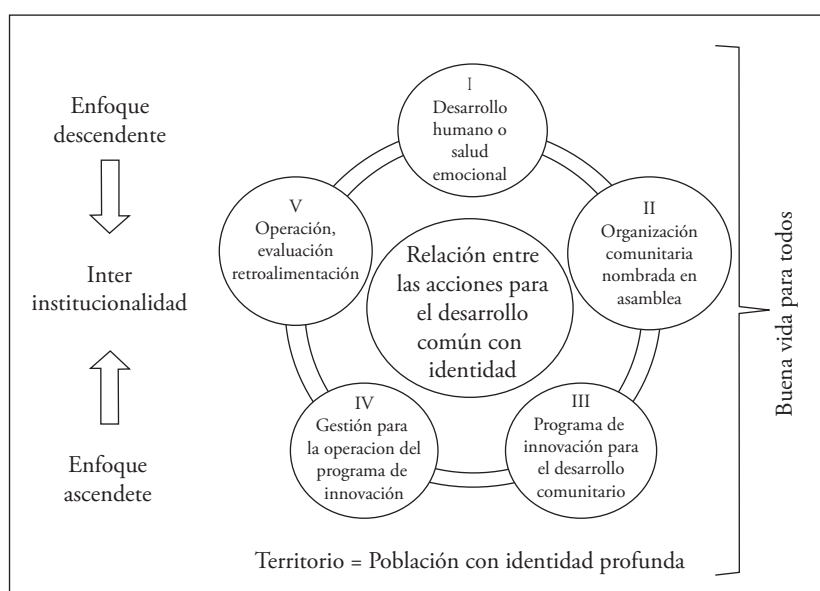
Enfoque descendente

Inter institucionalidad

Enfoque ascendete

I
Desarrollo humano o salud emocional

II
Organización comunitaria nombrada en asamblea

III
Programa de innovación para el desarrollo comunitario

IV
Gestión para la operacion del programa de innovación

V
Operación, evaluación retroalimentación

Relación entre las acciones para el desarrollo común con identidad

Buena vida para todos

Territorio = Población con identidad profunda